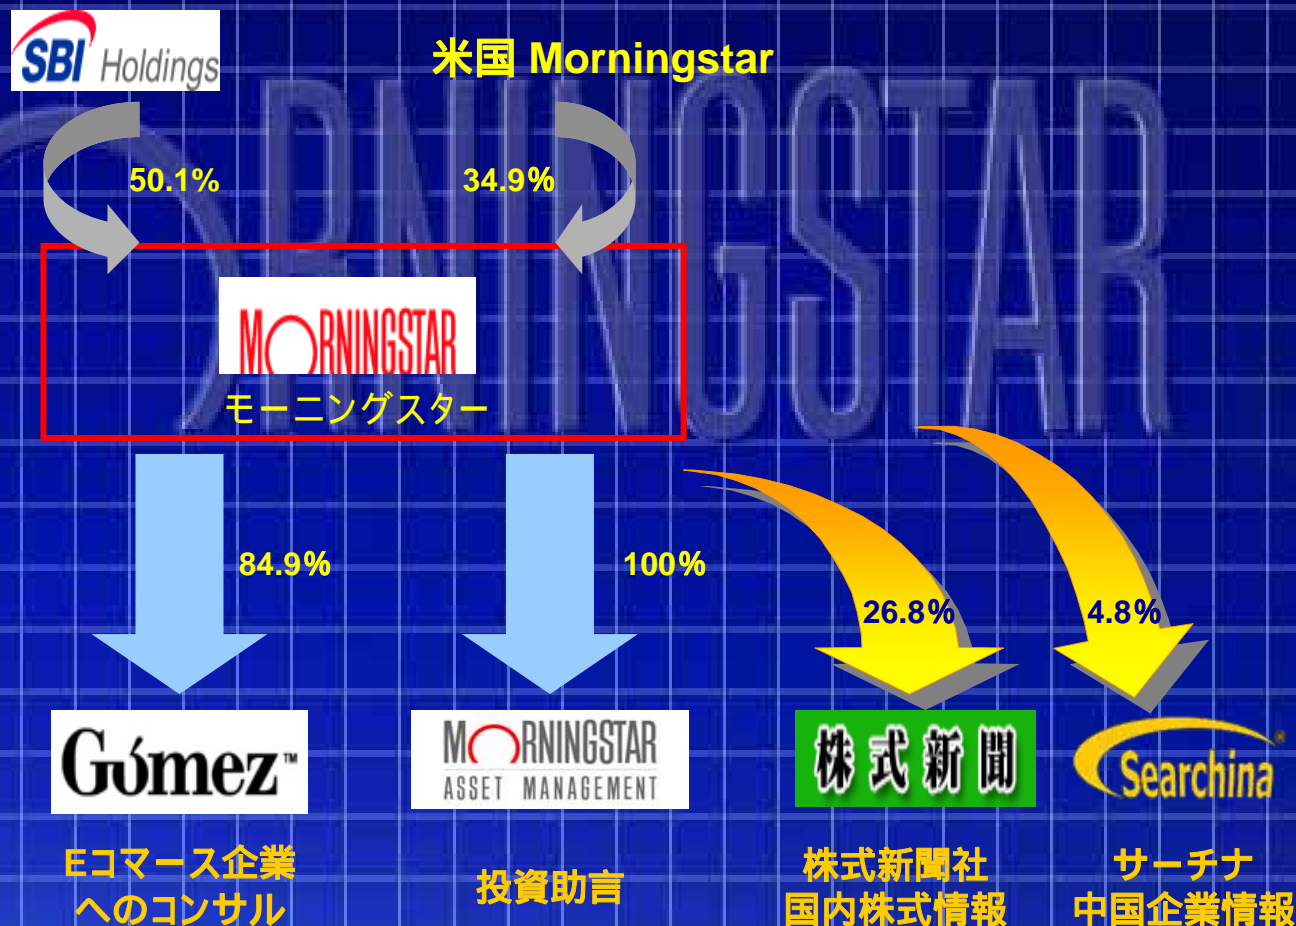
SBI Holdings

米国 Morningstar

50.1%

34.9%

MORNINGSTAR
モーニングスター

84.9%

100%

26.8%

4.8%

Gomez™

MORNINGSTAR
ASSET MANAGEMENT

株式新聞

Searchina

Eコマース企業へのコンサル

投資助言

株式新聞社
国内株式情報

サーチナ
中国企業情報